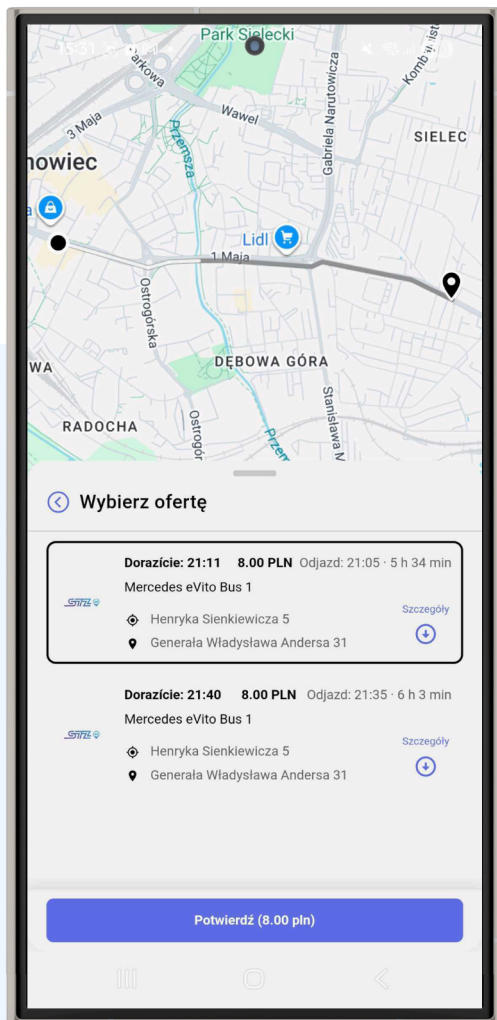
15:31

Park Sielecki

Parkowa

3 Maja

Wawel

Przemsza

Gabriela Narutowicza

Kombatantów

SIELEC

nowiec

Lidl

1 Maja

Ostrogórska

DĘBOWA GÓRA

WA

Stanisława M

RADOCHA

Ostrogór

Przem

Wybierz ofertę

Dorazicie: 21:11 8.00 PLN Odjazd: 21:05 · 5 h 34 min

Mercedes eVito Bus 1

STZ

Henryka Sienkiewicza 5

Generała Władysława Andersa 31

Szczegóły

Dorazicie: 21:40 8.00 PLN Odjazd: 21:35 · 6 h 3 min

Mercedes eVito Bus 1

STZ

Henryka Sienkiewicza 5

Generała Władysława Andersa 31

Szczegóły

Potwierdź (8.00 pln)